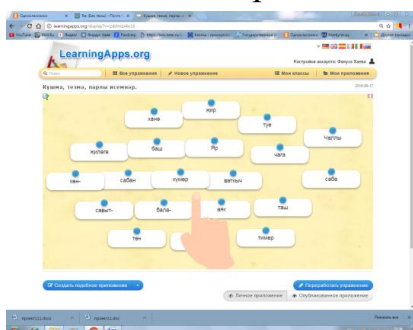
LearningApps.org

Поиск
Все упражнения
Новое упражнение
Мои классы
Мои приложения

Настройки аккаунта: Фанура Хаева

Кушма, темэ, парлы исемнэр.

2018-06-17

кана
җир
түе
Чаллы
җылага
баш
яр
чага
ин-
сабак
күмер
ватык
сабы
савыт-
бала-
ано
таш
тон
томер

Создать подобное приложение
Переработать упражнение
Личное приложение
Опубликованное приложение